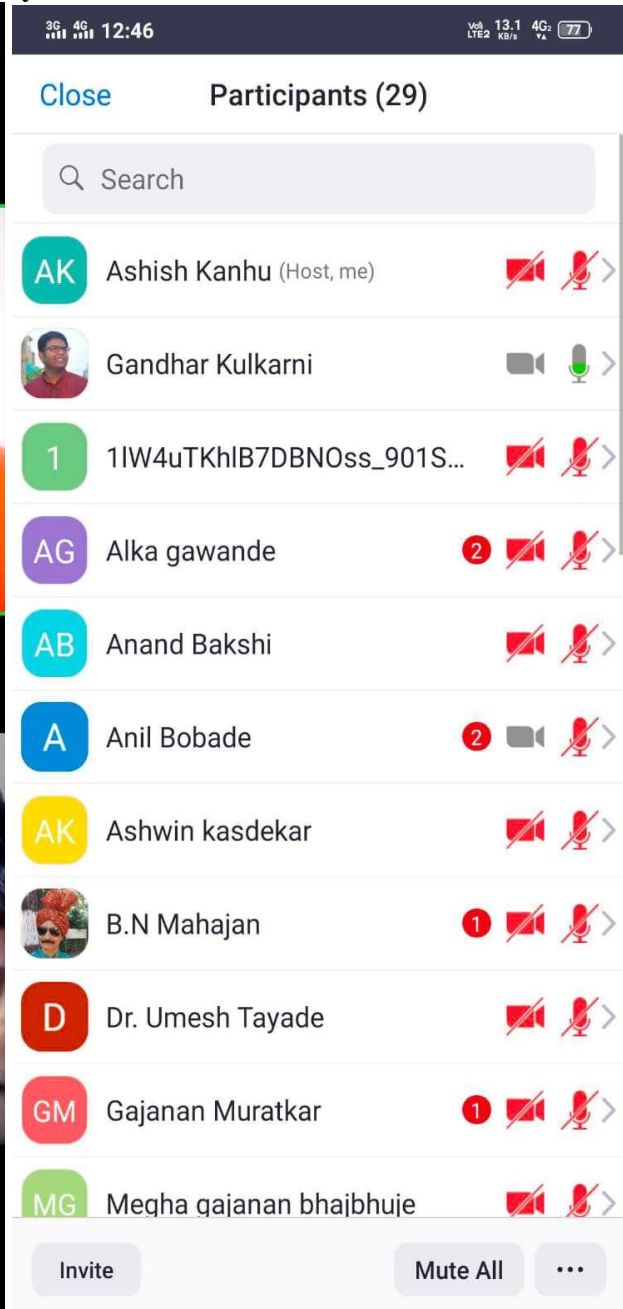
3G 4G 12:46

Vo) LTE2 13.1 KB/s 4G 77

Close

Participants (29)

Search

AK Ashish Kanhu (Host, me)

Gandhar Kulkarni

1 1lW4uTKhlB7DBNOss_901S...

AG Alka gawande 2

AB Anand Bakshi

A Anil Bobade 2

AK Ashwin kasdekar

B.N Mahajan 1

D Dr. Umesh Tayade

GM Gajanan Muratkar 1

MG Megha gajanan bhajbhuje

Invite

Mute All

...